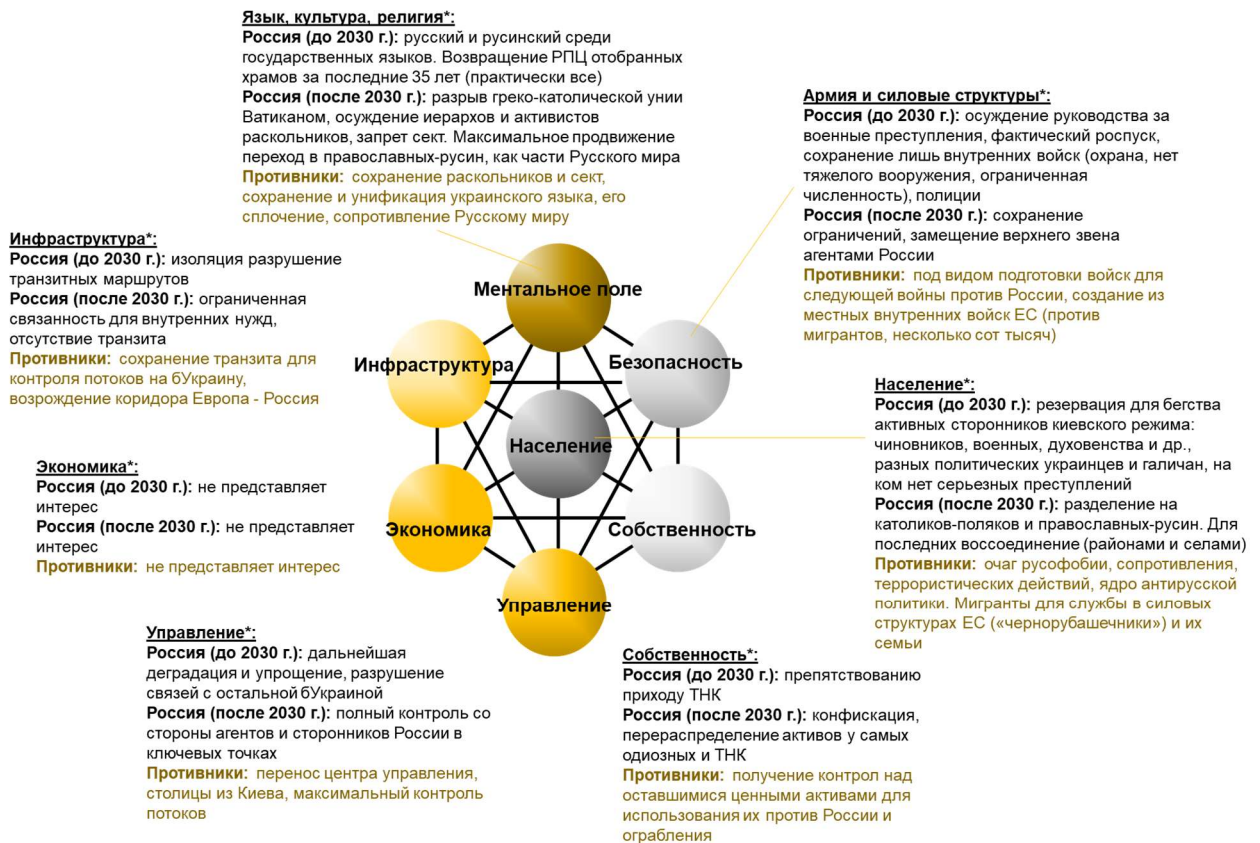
Язык, культура, религия*:
Россия (до 2030 г.): русский и русинский среди государственных языков. Возвращение РПЦ отобранных храмов за последние 35 лет (практически все)
Россия (после 2030 г.): разрыв греко-католической унии Ватиканом, осуждение иерархов и активистов раскольников, запрет сект. Максимальное продвижение переход в православных-русин, как части Русского мира
Противники: сохранение раскольников и сект, сохранение и унификация украинского языка, его сплочение, сопротивление Русскому миру

Армия и силовые структуры*:
Россия (до 2030 г.): осуждение руководства за военные преступления, фактический роспуск, сохранение лишь внутренних войск (охрана, нет тяжелого вооружения, ограниченная численность), полиции
Россия (после 2030 г.): сохранение ограничений, замещение верхнего звена агентами России
Противники: под видом подготовки войск для следующей войны против России, создание из местных внутренних войск ЕС (против мигрантов, несколько сот тысяч)

Инфраструктура*:
Россия (до 2030 г.): изоляция разрушение транзитных маршрутов
Россия (после 2030 г.): ограниченная связанность для внутренних нужд, отсутствие транзита
Противники: сохранение транзита для контроля потоков на бУкраину, возрождение коридора Европа - Россия

Ментальное поле
Инфраструктура
Безопасность
Население
Экономика
Собственность
Управление

Население*:
Россия (до 2030 г.): резервация для бегства активных сторонников киевского режима: чиновников, военных, духовенства и др., разных политических украинцев и галичан, на ком нет серьезных преступлений
Россия (после 2030 г.): разделение на католиков-поляков и православных-русин. Для последних воссоединение (районами и селами)
Противники: очаг русофобии, сопротивления, террористических действий, ядро антирусской политики. Мигранты для службы в силовых структурах ЕС («чернорубашечники») и их семьи

Экономика*:
Россия (до 2030 г.): не представляет интерес
Россия (после 2030 г.): не представляет интерес
Противники: не представляет интерес

Управление*:
Россия (до 2030 г.): дальнейшая деградация и упрощение, разрушение связей с остальной бУкраиной
Россия (после 2030 г.): полный контроль со стороны агентов и сторонников России в ключевых точках
Противники: перенос центра управления, столицы из Киева, максимальный контроль потоков

Собственность*:
Россия (до 2030 г.): препятствованию приходу ТНК
Россия (после 2030 г.): конфискация, перераспределение активов у самых одиозных и ТНК
Противники: получение контрол над оставшимися ценными активами для использования их против России и ограбления